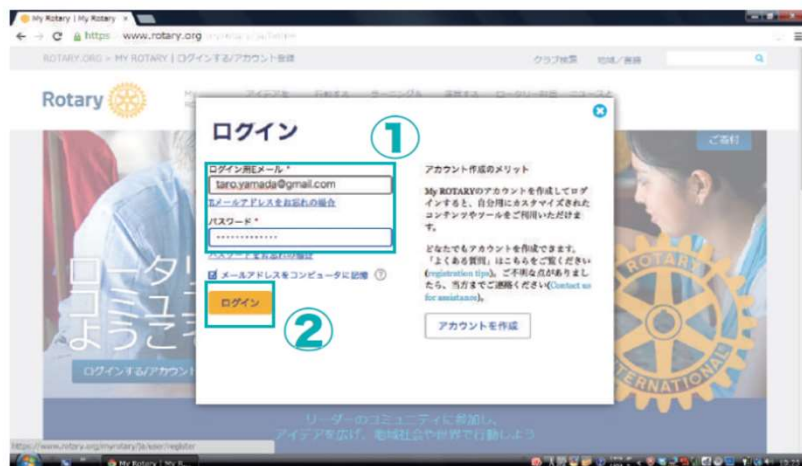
My Rotary | My Rotary ×

https www.rotary.org

ROTARY.ORG > MY ROTARY | ログインする/アカウント登録

クラブ検索　地域／言語

Rotary

ログイン

①

ログイン用Eメール *

taro.yamada@gmail.com

Eメールアドレスをお忘れの場合

パスワード *

••••••••••••••

パスワードをお忘れの場合

メールアドレスをコンピュータに記憶 ?

ログイン

②

アカウント作成のメリット

My ROTARYのアカウントを作成してログインすると、自分用にカスタマイズされたコンテンツやツールをご利用いただけます。

どなたでもアカウントを作成できます。「よくある質問」はこちらをご覧ください(registration tips)。ご不明な点がありましたら、当方までご連絡ください(Contact us for assistance)。

アカウントを作成

ご寄付

ロータリー
コミュニ
ようこそ

ログインする/アカウン

リーダーのコミュニティに参加し、
アイデアを広げ、地域社会や世界で行動しよう

https://www.rotary.org/myrotary/ja/user/register

My Rotary | My R...